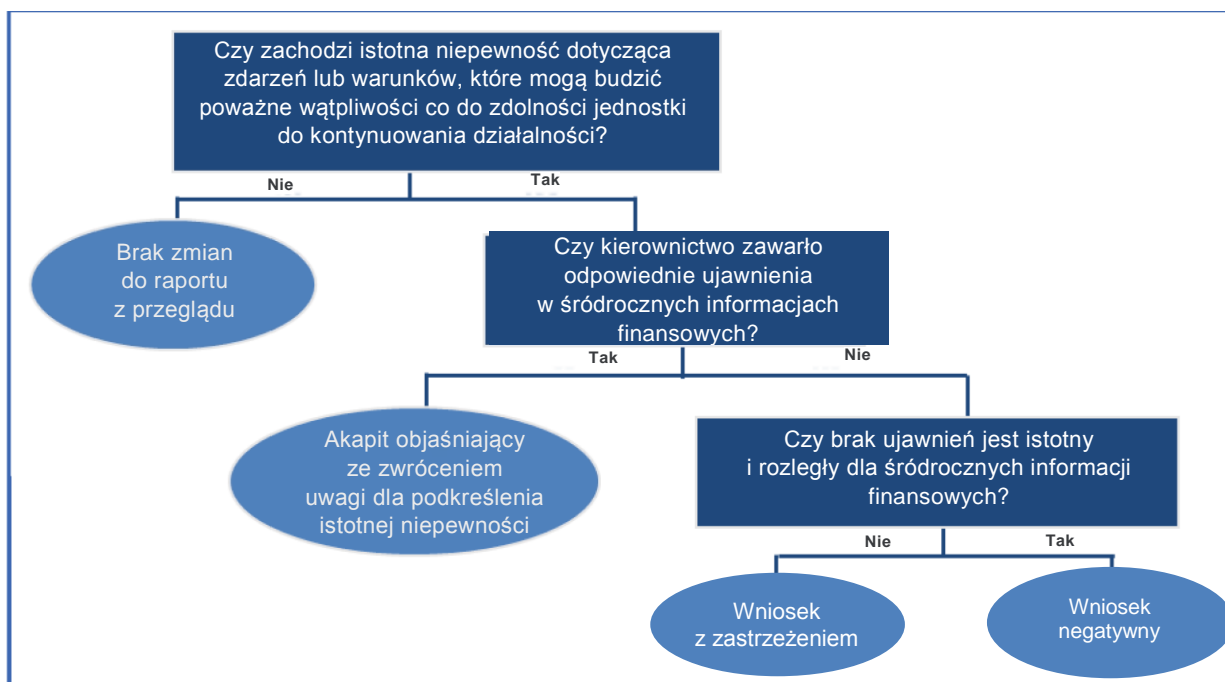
Czy zachodzi istotna niepewność dotycząca zdarzeń lub warunków, które mogą budzić poważne wątpliwości co do zdolności jednostki do kontynuowania działalności?

Nie

Tak

Brak zmian do raportu z przeglądu

Czy kierownictwo zawarło odpowiednie ujawnienia w śródrocznych informacjach finansowych?

Tak

Nie

Akapit objaśniający ze zwróceniem uwagi dla podkreślenia istotnej niepewności

Czy brak ujawnień jest istotny i rozległy dla śródrocznych informacji finansowych?

Nie

Tak

Wniosek z zastrzeżeniem

Wniosek negatywny